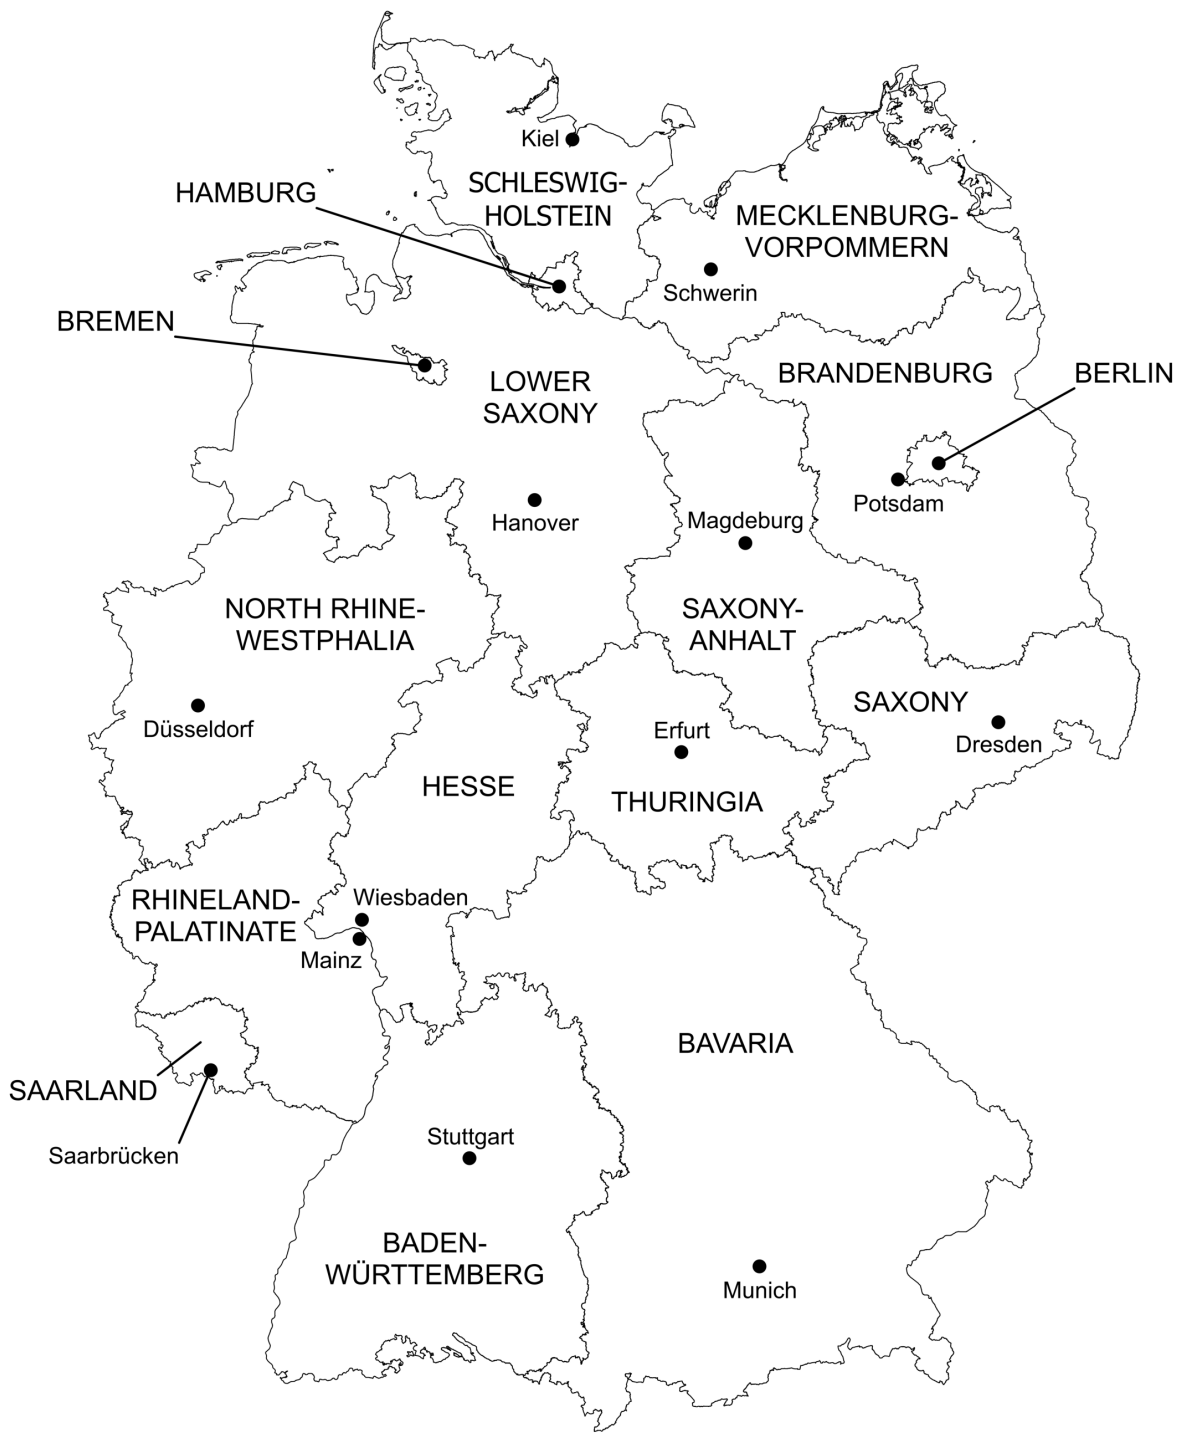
Kiel
SCHLESWIG-HOLSTEIN
HAMBURG
MECKLENBURG-VORPOMMERN
Schwerin
BREMEN
LOWER SAXONY
BRANDENBURG
BERLIN
Potsdam
Hanover
Magdeburg
NORTH RHINE-WESTPHALIA
SAXONY-ANHALT
SAXONY
Düsseldorf
Erfurt
Dresden
HESSE
THURINGIA
RHINELAND-PALATINATE
Wiesbaden
Mainz
BAVARIA
SAARLAND
Saarbrücken
Stuttgart
BADEN-WÜRTTEMBERG
Munich